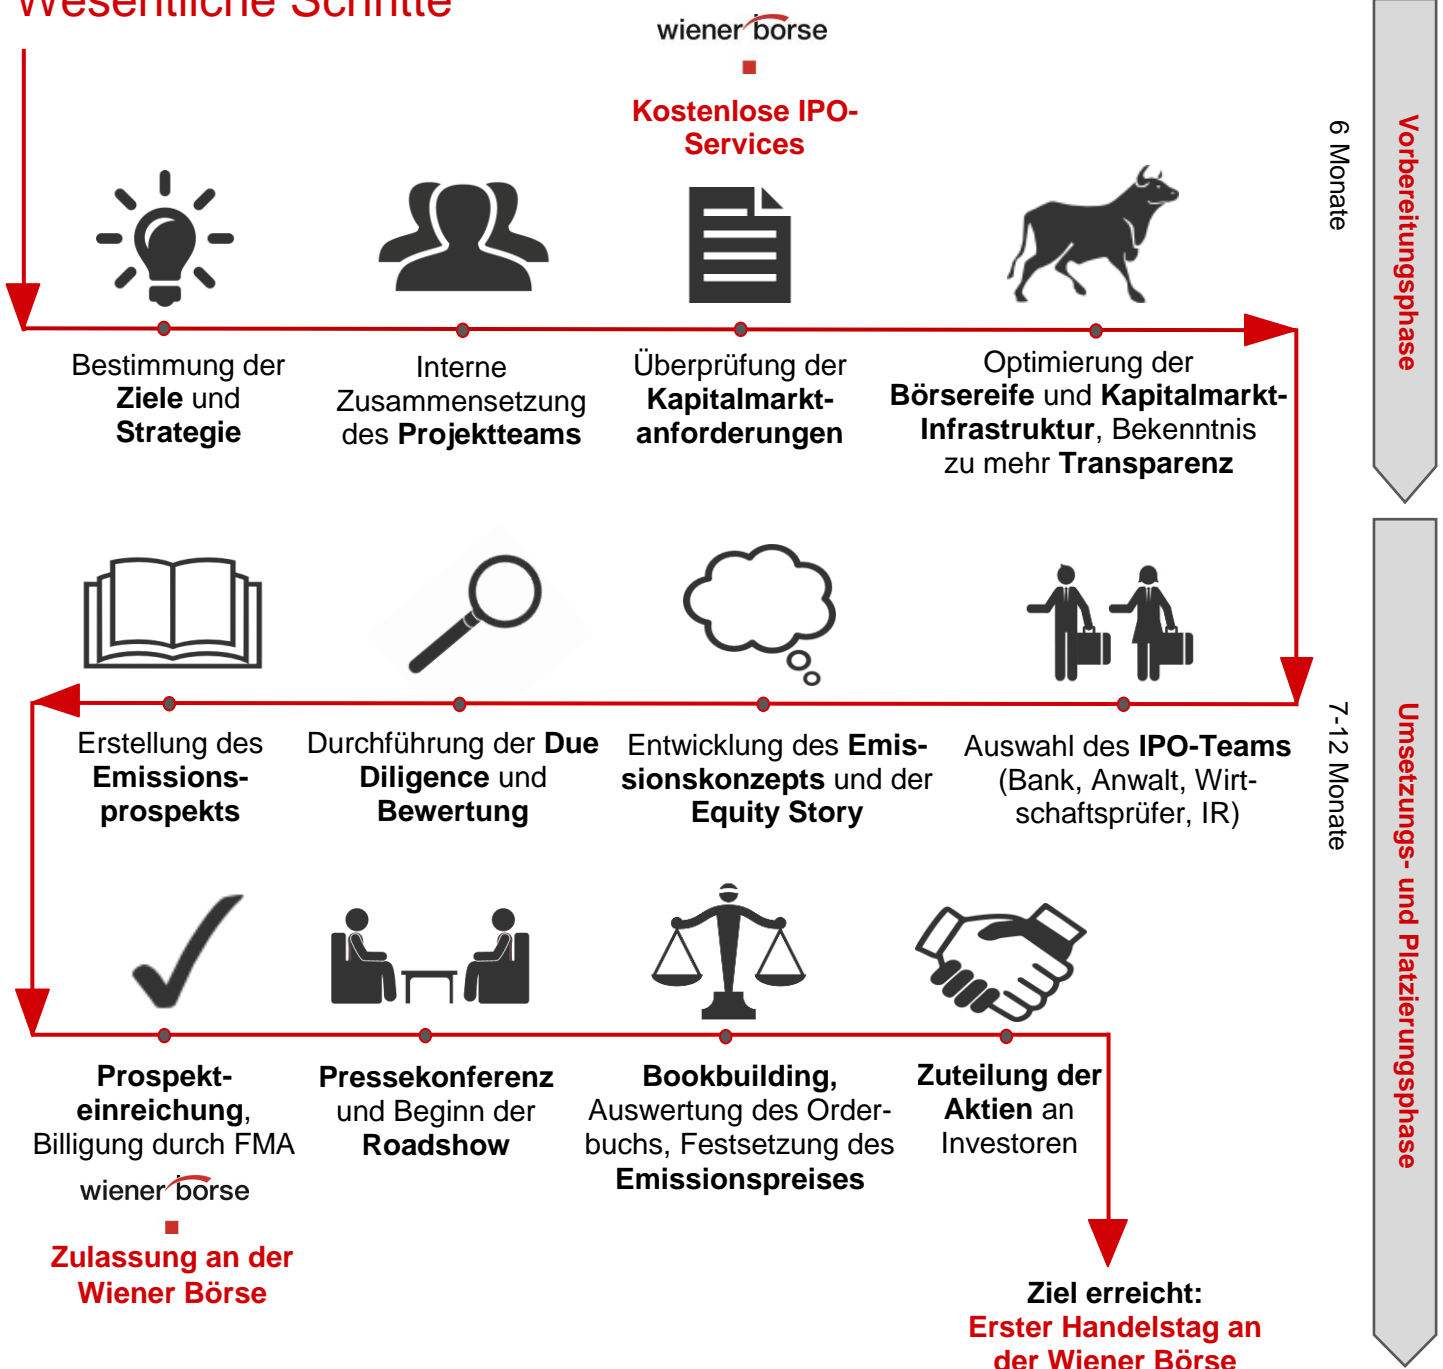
Wesentliche Schritte

wiener börse

Kostenlose IPO-Services

Bestimmung der **Ziele** und **Strategie**

Interne Zusammensetzung des **Projektteams**

Überprüfung der **Kapitalmarktanforderungen**

Optimierung der **Börsereife** und **Kapitalmarkt-Infrastruktur**, Bekenntnis zu mehr **Transparenz**

6 Monate

Vorbereitungsphase

Erstellung des **Emissionsprospekts**

Durchführung der **Due Diligence** und **Bewertung**

Entwicklung des **Emissionskonzepts** und der **Equity Story**

Auswahl des **IPO-Teams** (Bank, Anwalt, Wirtschaftsprüfer, IR)

7-12 Monate

Umsetzungs- und Platzierungsphase

**Prospekteinreichung**, Billigung durch FMA

wiener börse

Zulassung an der Wiener Börse

**Pressekonferenz** und Beginn der **Roadshow**

**Bookbuilding,** Auswertung des Orderbuchs, Festsetzung des **Emissionspreises**

**Zuteilung der Aktien** an Investoren

Ziel erreicht:
Erster Handelstag an der Wiener Börse